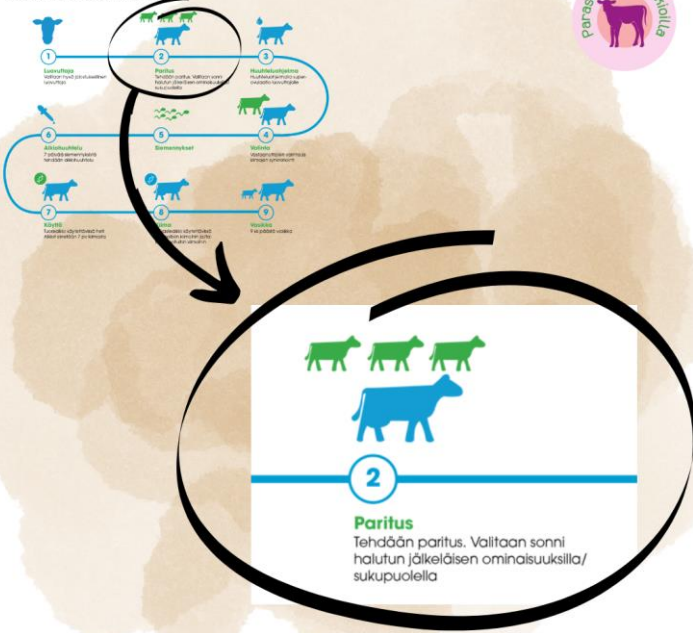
1
Luovuttaja
Valitaan hyvä jalostuseläin luovuttajaksi

2
Paritus
Tehdään paritus. Valitaan sonni halutun jälkeläisen ominaisuuksilla/ sukupuolella

3
Huuhteluohjelma

4
Valinta

5
Siemennykset

6
Alkiohuuhtelu

7
Siirto

8
Tiineys

9
Vasikka

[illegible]

2
Paritus
Tehdään paritus. Valitaan sonni halutun jälkeläisen ominaisuuksilla/ sukupuolella